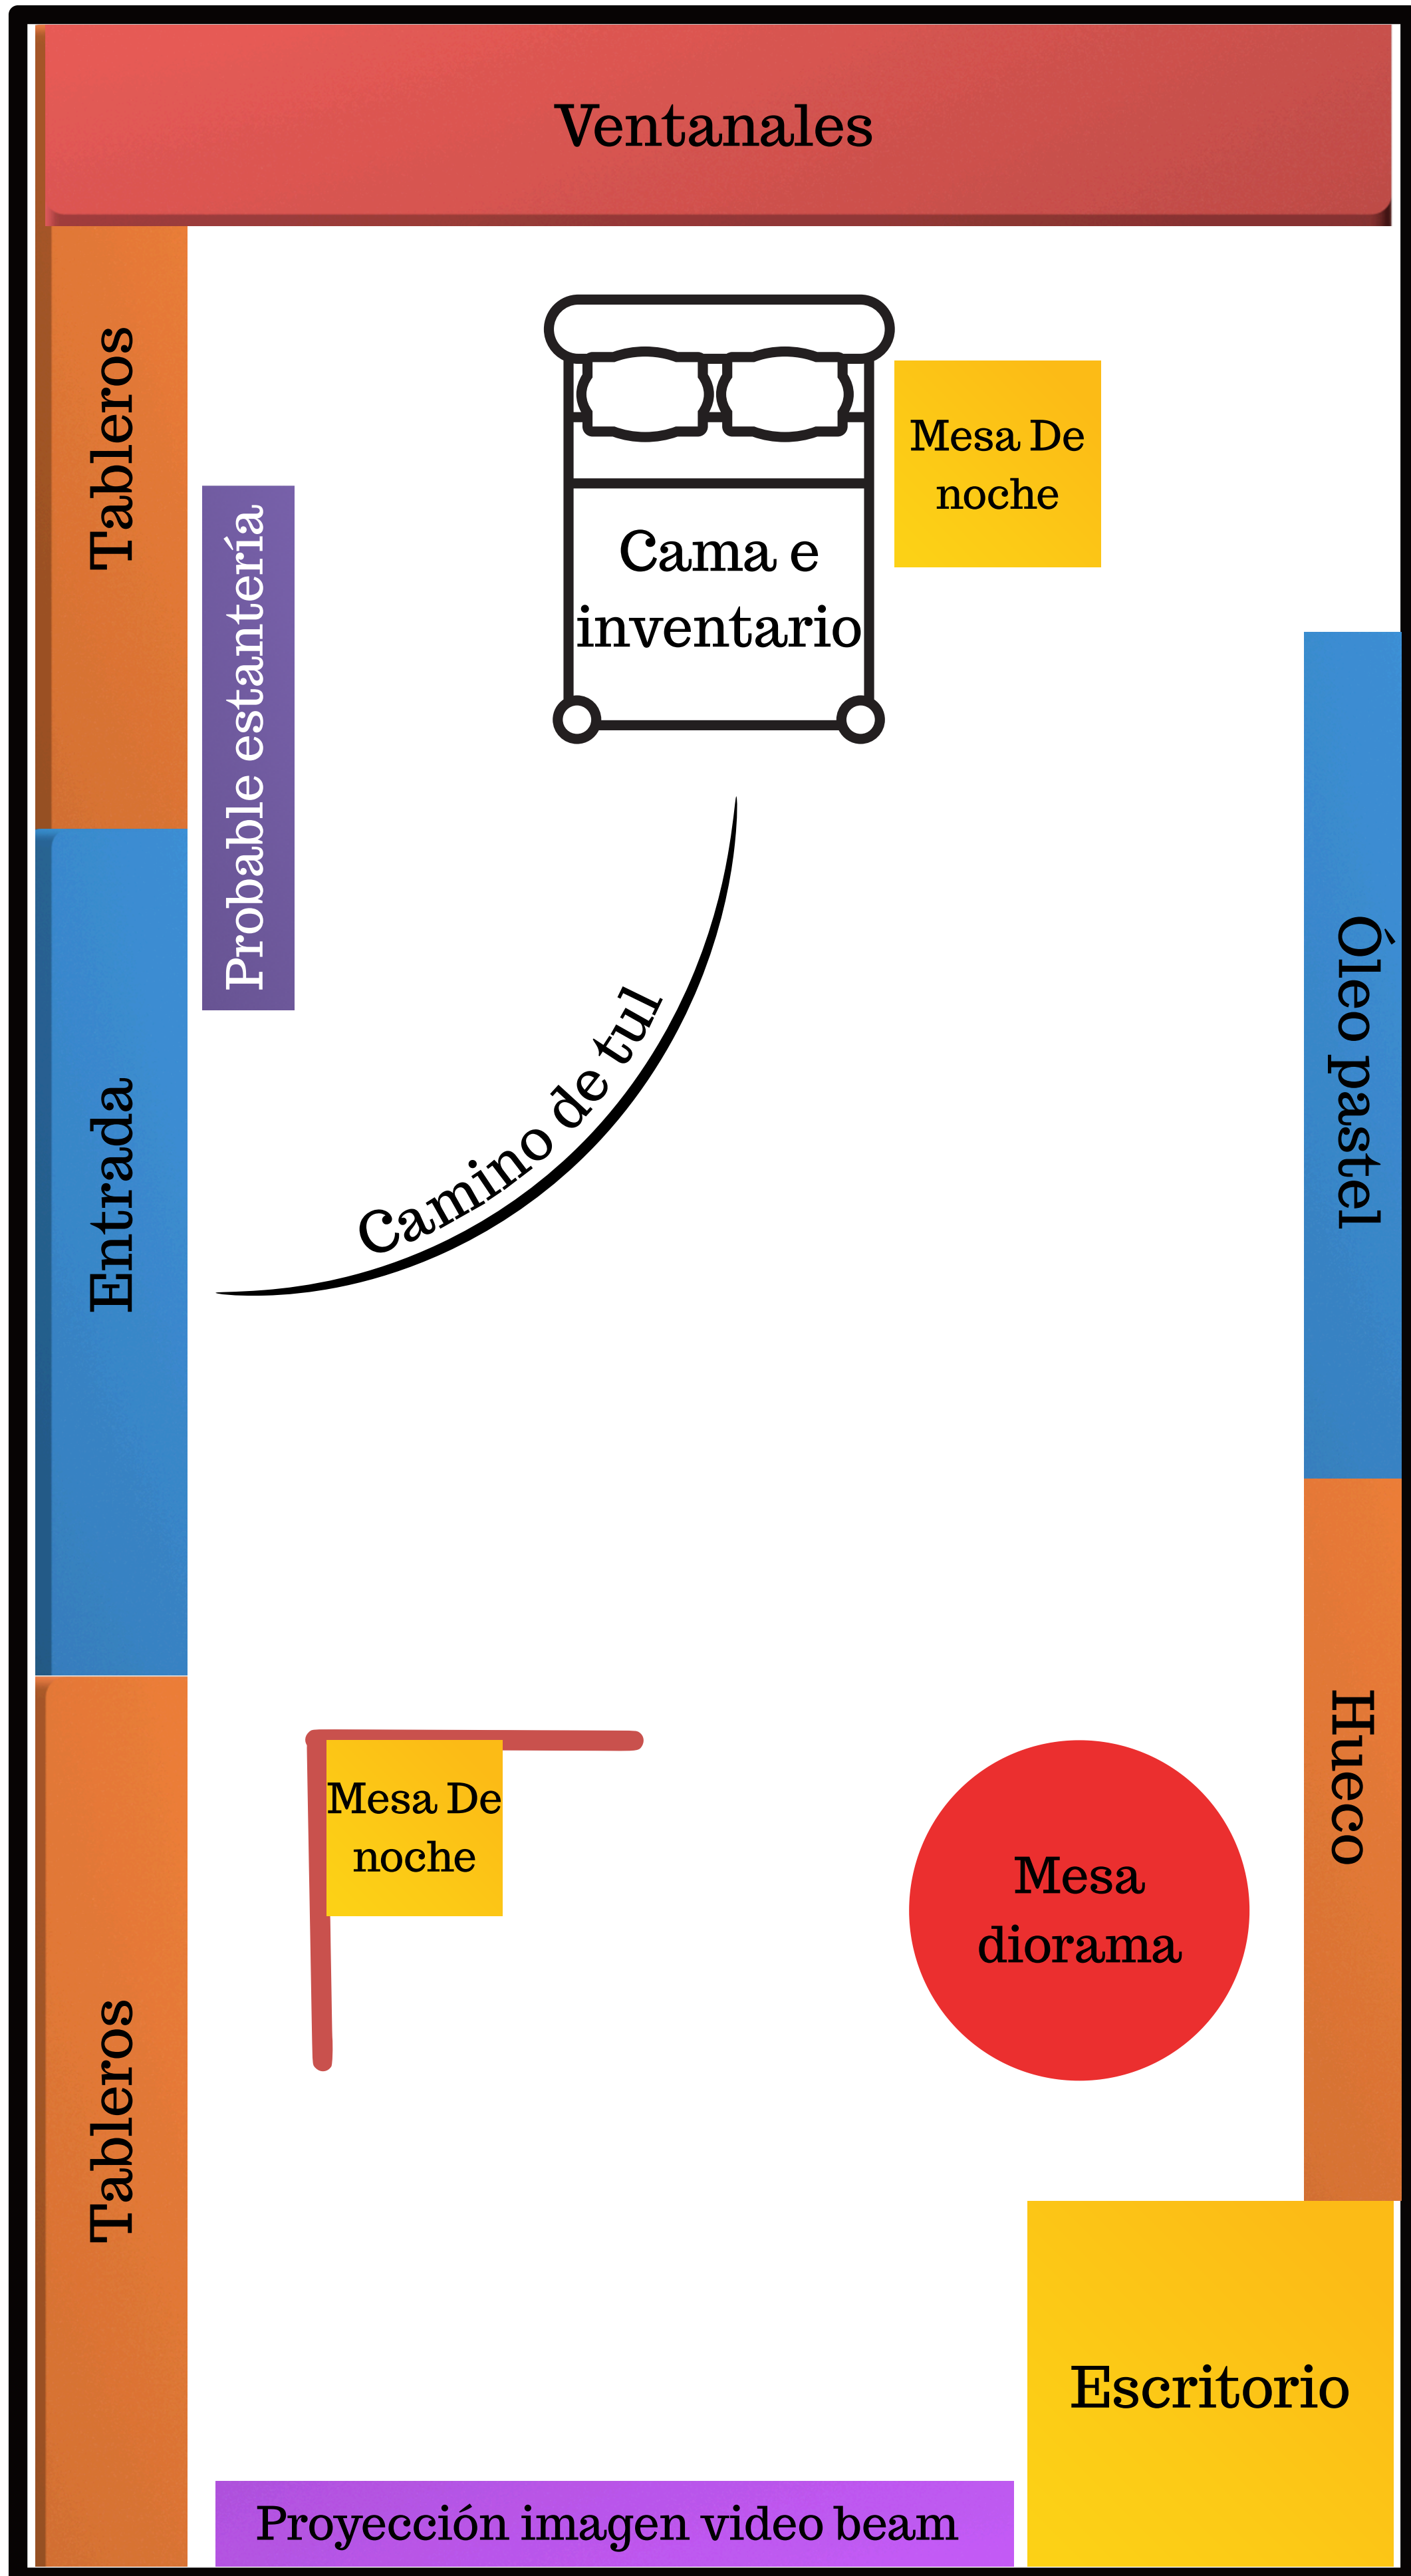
Ventanales

Tableros

Probable estantería

Cama e inventario

Mesa De noche

Camino de tul

Entrada

Óleo pastel

Mesa De noche

Mesa diorama

Hueco

Tableros

Escritorio

Proyección imagen video beam